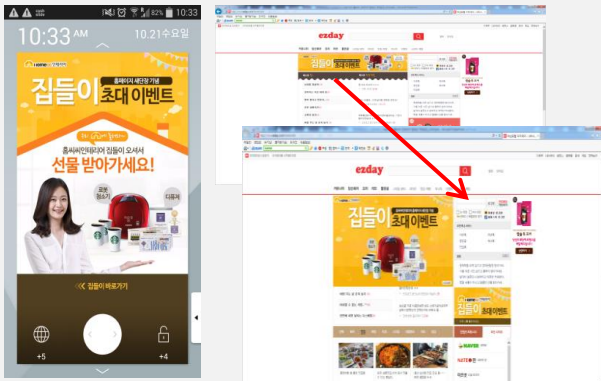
82% 10:33

10:33 AM

10.21수요일

홈페이지 새단장 기념

집들이 초대 이벤트

홈쎄씨엔터테이너 집들이 오셔서

선물 받아가세요!

집들이 바로가기

+5

+4

ezday

집들이 초대 이벤트

ezday

집들이 초대 이벤트

집들이 초대 이벤트